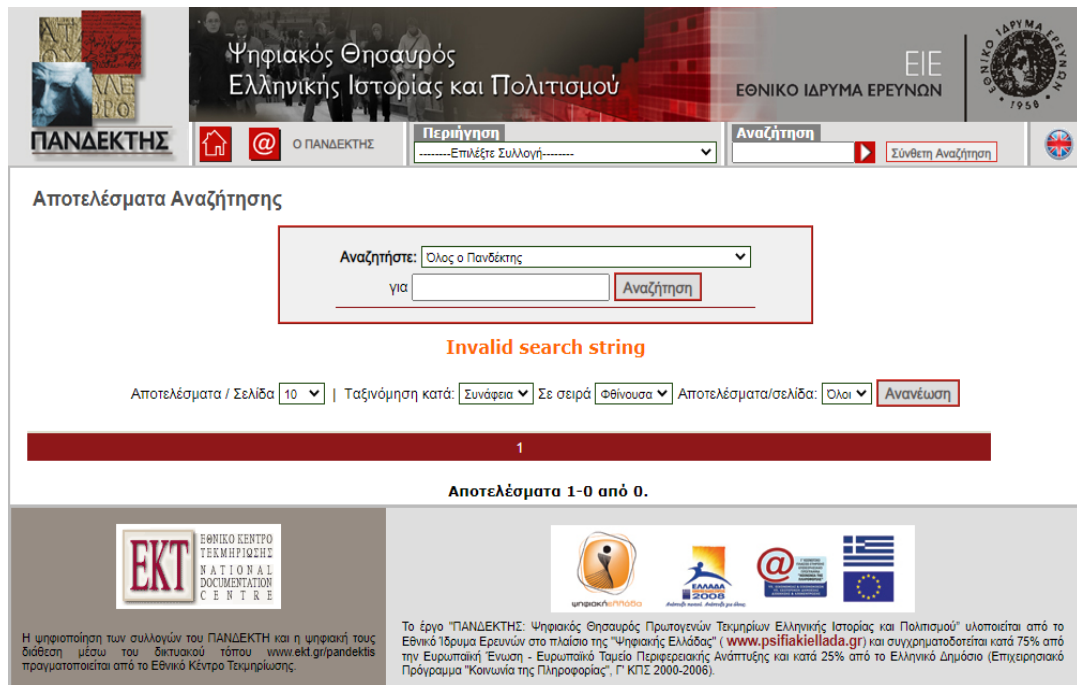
ΠΑΝΔΕΚΤΗΣ

Ψηφιακός Θησαυρός
Ελληνικής Ιστορίας και Πολιτισμού

ΕΙΕ
ΕΘΝΙΚΟ ΙΔΡΥΜΑ ΕΡΕΥΝΩΝ

ΕΘΝΙΚΟ ΙΔΡΥΜΑ ΕΡΕΥΝΩΝ 1958

Ο ΠΑΝΔΕΚΤΗΣ

Περιήγηση
--------Επιλέξτε Συλλογή--------

Αναζήτηση
Σύνθετη Αναζήτηση

Αποτελέσματα Αναζήτησης

Αναζητήστε: Όλος ο Πανδέκτης
για
Αναζήτηση

Invalid search string

Αποτελέσματα / Σελίδα 10 | Ταξινόμηση κατά: Συνάφεια Σε σειρά Φθίνουσα Αποτελέσματα/σελίδα: Όλοι Ανανέωση

1

Αποτελέσματα 1-0 από 0.

ΕΚΤ ΕΘΝΙΚΟ ΚΕΝΤΡΟ ΤΕΚΜΗΡΙΩΣΗΣ NATIONAL DOCUMENTATION CENTRE

Η ψηφιοποίηση των συλλογών του ΠΑΝΔΕΚΤΗ και η ψηφιακή τους διάθεση μέσω του δικτυακού τόπου www.ekt.gr/pandektis πραγματοποιείται από το Εθνικό Κέντρο Τεκμηρίωσης.

ψηφιακήΕλλάδα

ΕΛΛΑΔΑ 2008

Το έργο "ΠΑΝΔΕΚΤΗΣ: Ψηφιακός Θησαυρός Πρωτογενών Τεκμηρίων Ελληνικής Ιστορίας και Πολιτισμού" υλοποιείται από το Εθνικό Ίδρυμα Ερευνών στο πλαίσιο της "Ψηφιακής Ελλάδας" ( www.psifiakiellada.gr) και συγχρηματοδοτείται κατά 75% από την Ευρωπαϊκή Ένωση - Ευρωπαϊκό Ταμείο Περιφερειακής Ανάπτυξης και κατά 25% από το Ελληνικό Δημόσιο (Επιχειρησιακό Πρόγραμμα "Κοινωνία της Πληροφορίας", Γ' ΚΠΣ 2000-2006).